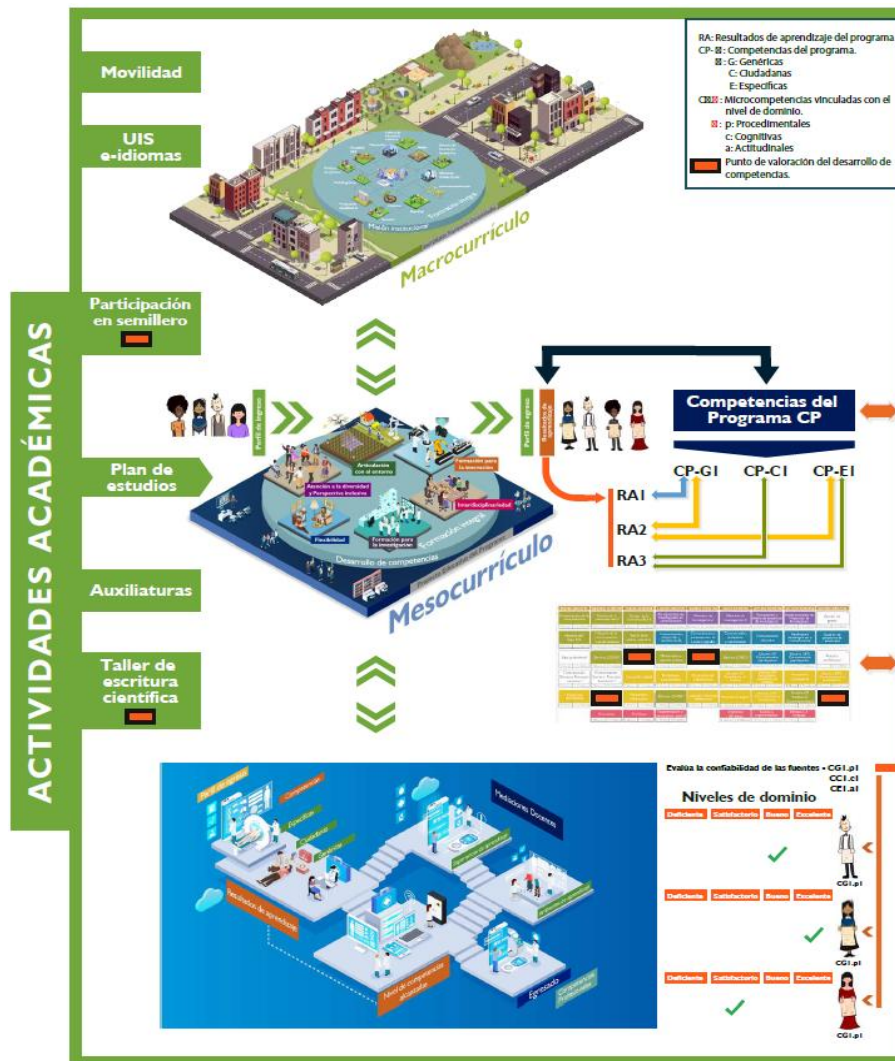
ACTIVIDADES ACADÉMICAS

Movilidad

UIS e-idiomas

Participación en semillero

Plan de estudios

Auxiliaturas

Taller de escritura científica

RA: Resultados de aprendizaje del programa
CP-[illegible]: Competencias del programa.
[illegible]: G: Genéricas
C: Ciudadanas
E: Específicas
C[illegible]: Microcompetencias vinculadas con el nivel de dominio.
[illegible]: p: Procedimentales
c: Cognitivas
a: Actitudinales
Punto de valoración del desarrollo de competencias.

Macrocurrículo

Misión institucional

Perfil de ingreso

Articulación con el entorno

Formación para la innovación

Atención a la diversidad y Perspectiva inclusiva

Interdisciplinariedad

Flexibilidad

Formación para la investigación

Formación integral

Desarrollo de competencias

Mesocurrículo

Resultados de aprendizaje

Competencias del Programa CP

CP-GI CP-CI CP-EI

RA1

RA2

RA3

Evalúa la confiabilidad de las fuentes • CG1.pI
CC1.cI
CE1.aI

Niveles de dominio

Deficiente Satisfactorio Bueno Excelente

CG1.pI

Deficiente Satisfactorio Bueno Excelente

CG1.pI

Deficiente Satisfactorio Bueno Excelente

CG1.pI

Perfil de ingreso

Mediaciones Docentes

Resultados de aprendizaje

Nivel de competencias alcanzadas

Egresado

Competencias Profesionales